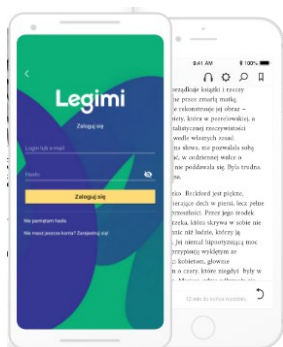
Legimi

Zaloguj się

Login lub e-mail

Hasło

Zaloguj się

Nie pamiętam hasła

Nie masz jeszcze konta? Zarejestruj się!

9:41 AM

...rozdziale książki i rzeczy ...ie przez zmarłą matkę. ...e rekonstruuje jej obraz – ...tety, która w przeciwieństwie, a ...realistycznej rzeczywistości ...szych własnych zasad.

...na słowa, nie pozwalała sobą ... w codziennej walce o ...nie poddawała się. Była trudna.

...na. Brickford jest piękne, ...szczące dech w piersi, lecz pełne ...tajemnic. Przez jego środek ...rzeka, której skrywa w sobie nie ...wszystkim nie ludzie, którzy ją ...i. Jej mieszkańcy ...ych ...kobietami, głównie ... ...o czary, które ...były w ...

12 min do końca rozdziału